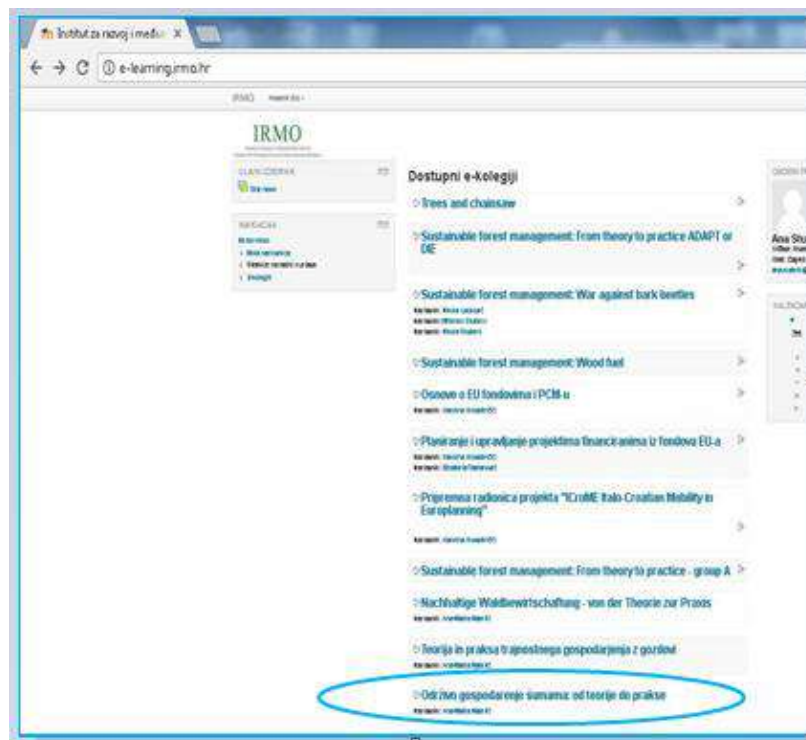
Institut za razvoj i među X

e-learning.irmo.hr

IRMO

IRMO

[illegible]

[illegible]

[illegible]

Dostupni e-kolegiji

Trees and chainsaw

Sustainable forest management: From theory to practice ADAPT or DIE

Sustainable forest management: War against bark beetles

Sustainable forest management: Wood fuel

Osnove o EU fondovima i PCM-u

Planiranje i upravljanje projektima financiranima iz fondova EU-a

Pripremna radionica projekta "ICroME Italo-Croatian Mobility in Europlanning"

Sustainable forest management: From theory to practice - group A

Nachhaltige Waldbewirtschaftung - von der Theorie zur Praxis

Teorija in praksa trajnostnega gospodarjenja z gozdovi

Održivo gospodarenje šumama: od teorije do prakse

Ana Stu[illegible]